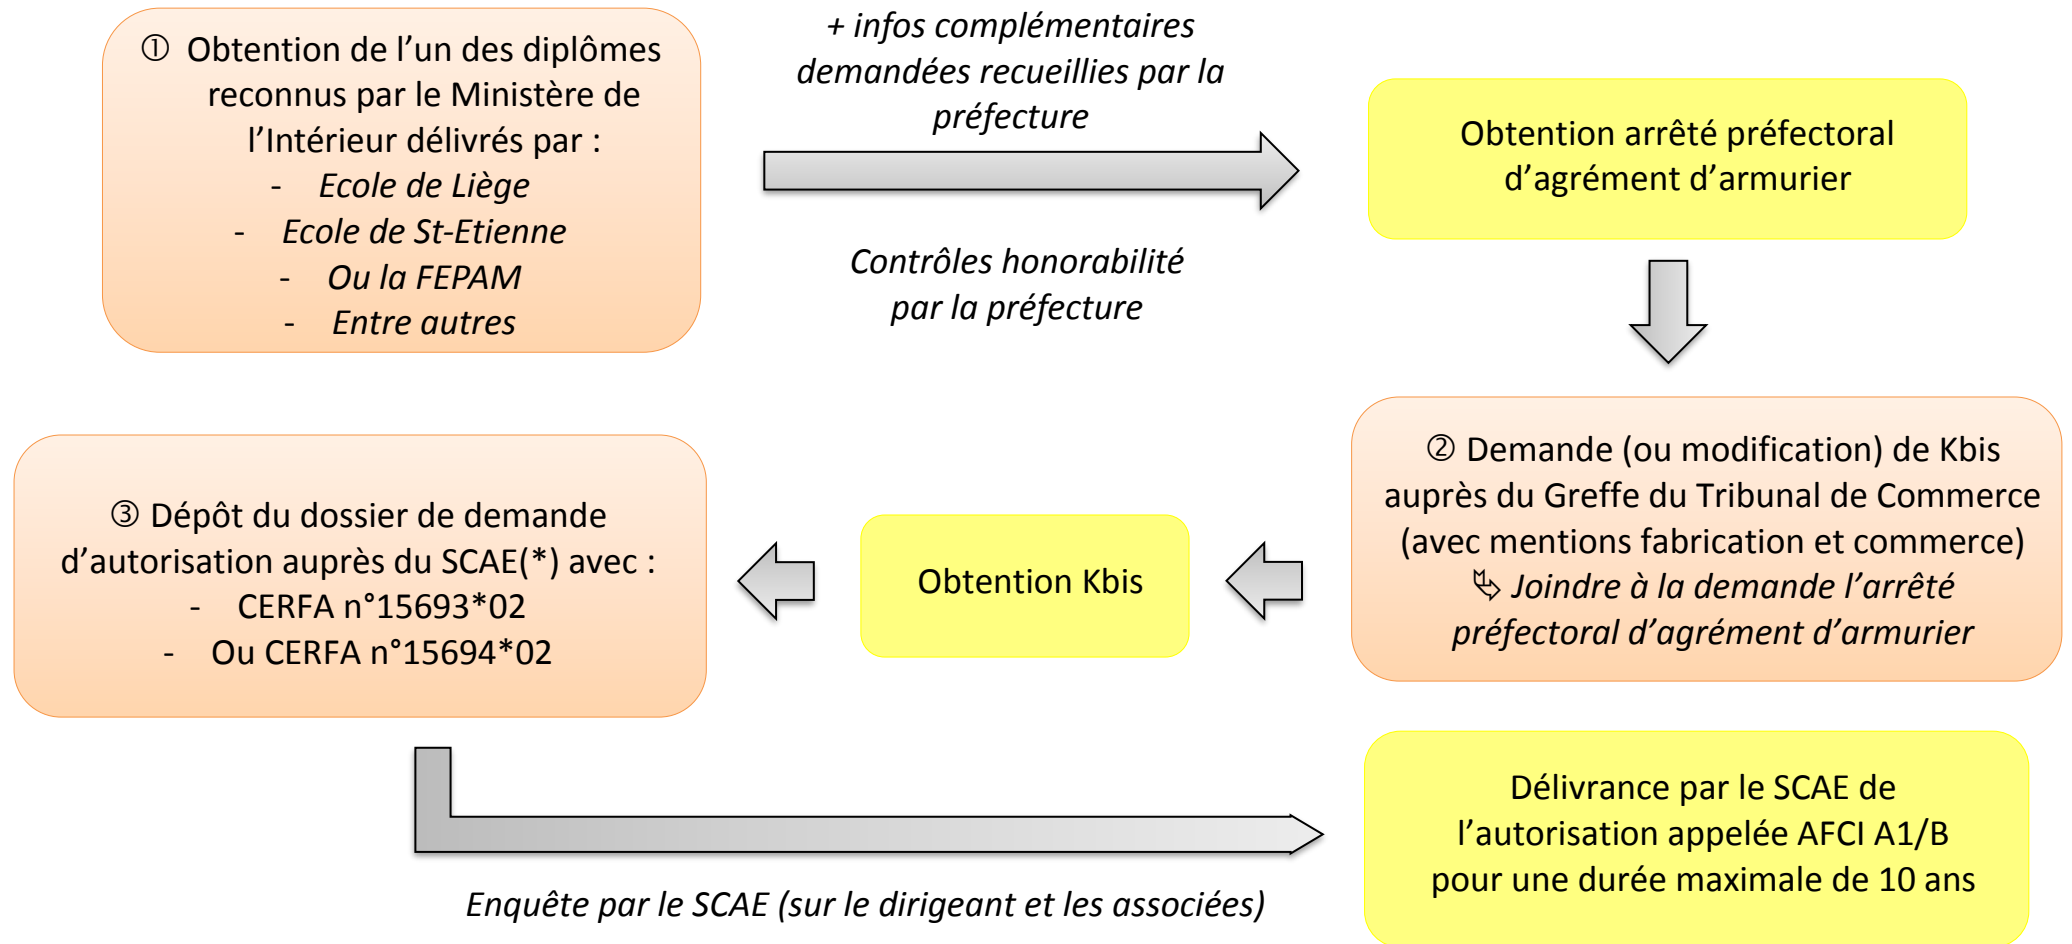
① Obtention de l'un des diplômes reconnus par le Ministère de l'Intérieur délivrés par :
- Ecole de Liège
- Ecole de St-Etienne
- Ou la FEPAM
- Entre autres

+ infos complémentaires demandées recueillies par la préfecture

Contrôles honorabilité par la préfecture

Obtention arrêté préfectoral d'agrément d'armurier

② Demande (ou modification) de Kbis auprès du Greffe du Tribunal de Commerce (avec mentions fabrication et commerce)
↳ Joindre à la demande l'arrêté préfectoral d'agrément d'armurier

Obtention Kbis

③ Dépôt du dossier de demande d'autorisation auprès du SCAE(*) avec :
- CERFA n°15693*02
- Ou CERFA n°15694*02

Enquête par le SCAE (sur le dirigeant et les associées)

Délivrance par le SCAE de l'autorisation appelée AFCI A1/B pour une durée maximale de 10 ans